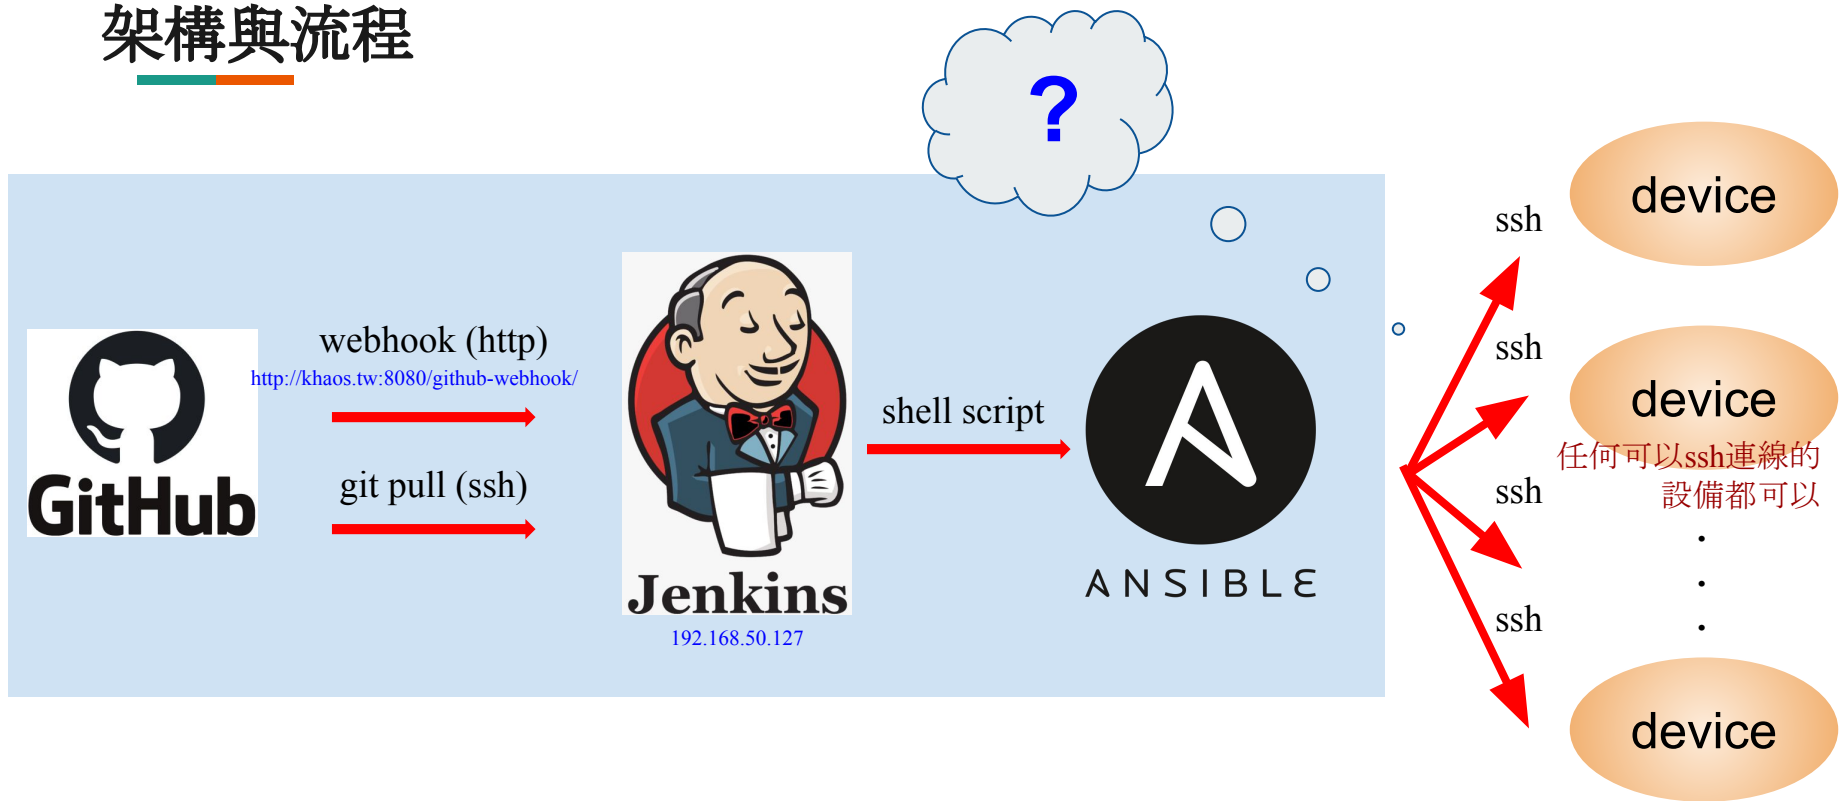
架構與流程

?

GitHub

webhook (http)
http://khaos.tw:8080/github-webhook/

git pull (ssh)

Jenkins
192.168.50.127

shell script

ANSIBLE

ssh

device

ssh

device

任何可以ssh連線的設備都可以

ssh

.
.
.

ssh

device